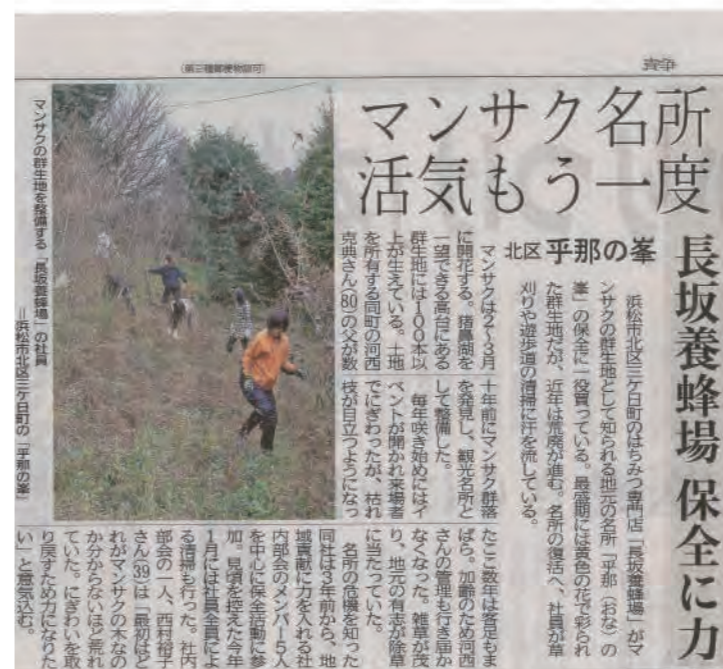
(第三種郵便物認可)

静岡

マンサク名所 活気もう一度

長坂養蜂場 保全に力

北区 平那の峯

浜松市北区三ケ日町のはちみつ専門店「長坂養蜂場」がマンサクの群生地として知られる地元の名所「平那(おな)の峯」の保全に一役買っている。最盛期には黄色の花で彩られた群生地だが、近年は荒廃が進む。名所の復活へ、社員が草刈りや遊歩道の清掃に汗を流している。

マンサクは2～3月に開花する。猪鼻湖を一望できる高台にある群生地には100本以上が生えている。土地を所有する同町の河西克巳さん(80)の父が数十年前にマンサク群落を発見し、観光名所として整備した。

毎年咲き始めにはイベントが開かれ来場者でにぎわったが、枯れ枝が目立つようになったここ数年は客足もまばら。加齢のため河西さんの管理も行き届かなくなった。雑草が茂り、地元の有志が除草に当たっていた。

名所の危機を知った同社は3年前から、地域貢献に力を入れる社内部会のメンバー5人を中心に保全活動に参加。見頃を控えた今年1月には社員全員による清掃も行った。社内部会の一人、西村裕子さん(39)は「最初はどれがマンサクの木なのか分からないほど荒れていた。にぎわいを取り戻すため力になりたい」と意気込む。

マンサクの群生地を整備する「長坂養蜂場」の社員=浜松市北区三ケ日町の「平那の峯」